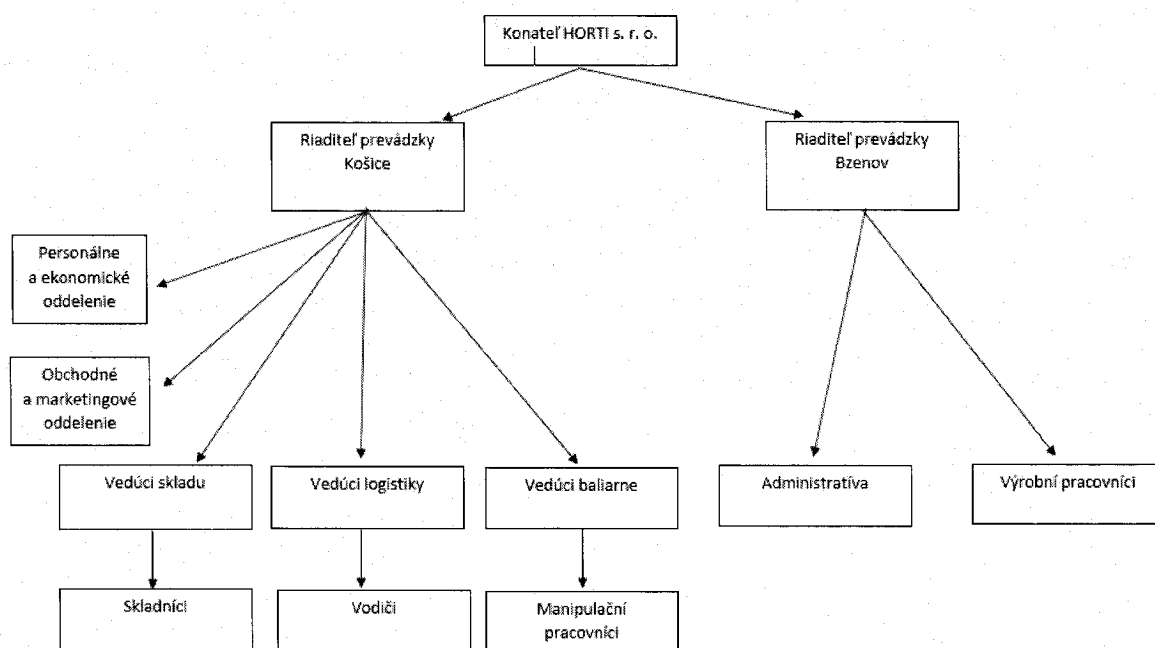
Konateľ HORTI s. r. o.

Riaditeľ prevádzky Košice

Riaditeľ prevádzky Bzenov

Personálne a ekonomické oddelenie

Obchodné a marketingové oddelenie

Vedúci skladu

Vedúci logistiky

Vedúci baliarne

Administratíva

Výrobní pracovníci

Skladníci

Vodiči

Manipulační pracovníci